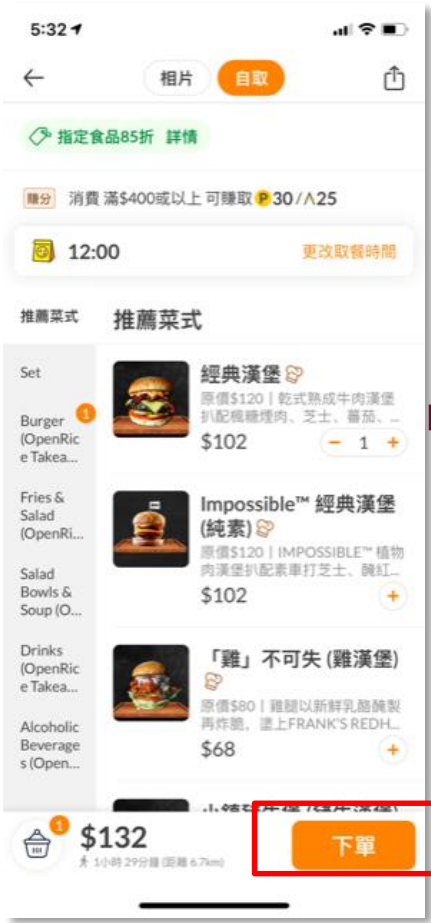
5:32

相片 自取

指定食品85折 詳情

賺分 消費 滿$400或以上 可賺取 P 30 / A 25

12:00 更改取餐時間

推薦菜式

推薦菜式

Set

Burger (OpenRice Takea...

Fries & Salad (OpenRi...

Salad Bowls & Soup (O...

Drinks (OpenRice Takea...

Alcoholic Beverages (Open...

經典漢堡
原價$120 | 乾式熟成牛肉漢堡扒配楓糖煙肉、芝士、蕃茄、...
$102
− 1 +

Impossible™ 經典漢堡 (純素)
原價$120 | IMPOSSIBLE™ 植物肉漢堡扒配素車打芝士、醃紅...
$102
+

「雞」不可失 (雞漢堡)
原價$80 | 雞腿以新鮮乳酪醃製再炸脆，塗上FRANK'S REDH...
$68
+

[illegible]

1
$132
1小時 29分鐘 (距離 6.7km)

下單